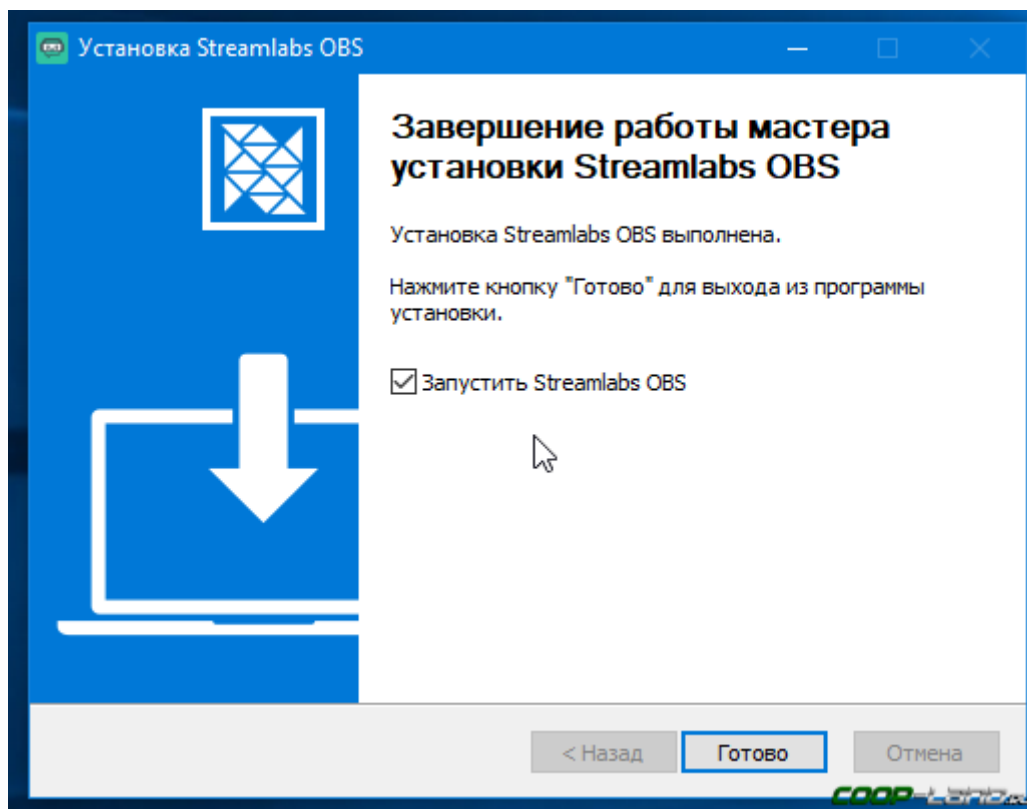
Установка Streamlabs OBS

Завершение работы мастера установки Streamlabs OBS

Установка Streamlabs OBS выполнена.

Нажмите кнопку "Готово" для выхода из программы установки.

Запустить Streamlabs OBS

< Назад

Готово

Отмена

COOP-Land